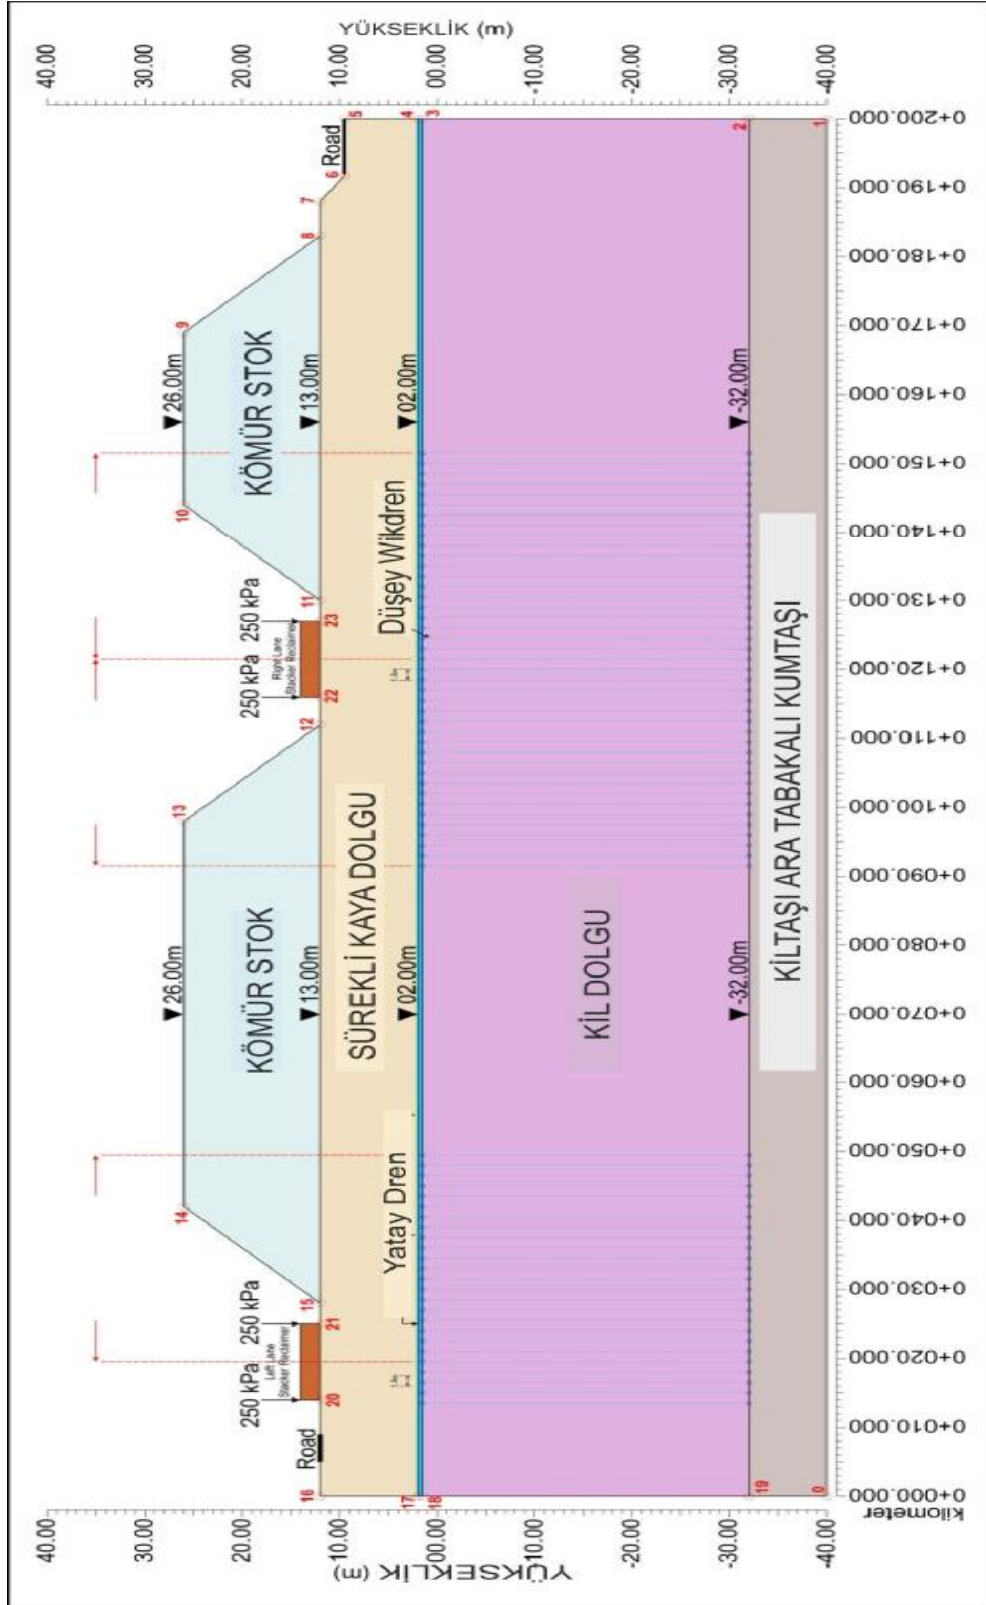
YÜKSEKLİK (m)

40.00
30.00
20.00
10.00
00.00
-10.00
-20.00
-30.00
-40.00

KÖMÜR STOK
▼26.00m
▼13.00m
▼02.00m
▼-32.00m

KÖMÜR STOK
▼26.00m
▼13.00m
▼02.00m
▼-32.00m

SÜREKLİ KAYA DOLGU
KİL DOLGU
KİLTAŞI ARA TABAKALI KUMTAŞI
Düşey Wikdren
Yatay Dren

250 kPa
250 kPa
Right Lane Stacker Reclaimer
250 kPa
250 kPa
Left Lane Stacker Reclaimer

Road
Road

0
1
2
3
4
5
6
7
8
9
10
11
12
13
14
15
16
17
18
19
20
21
22
23

kilometer
0+000.000
0+010.000
0+020.000
0+030.000
0+040.000
0+050.000
0+060.000
0+070.000
0+080.000
0+090.000
0+100.000
0+110.000
0+120.000
0+130.000
0+140.000
0+150.000
0+160.000
0+170.000
0+180.000
0+190.000
0+200.000

YÜKSEKLİK (m)
40.00
30.00
20.00
10.00
00.00
-10.00
-20.00
-30.00
-40.00